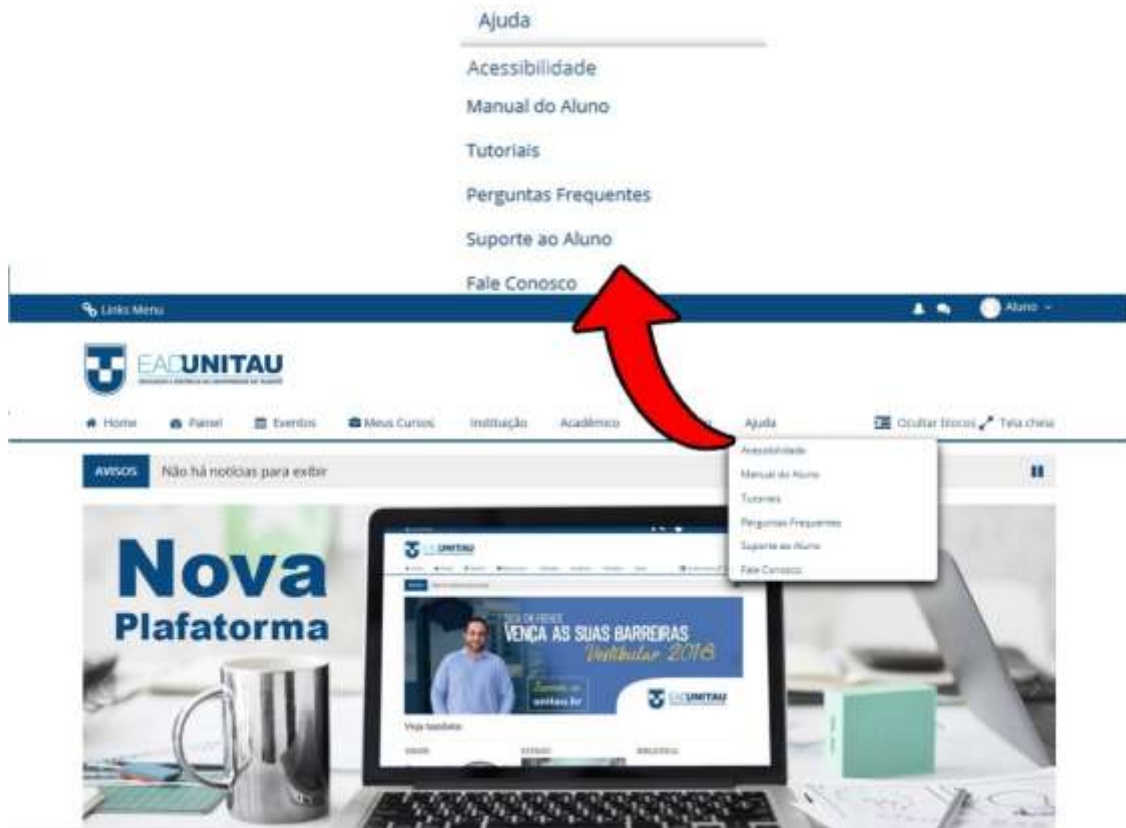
Ajuda

Acessibilidade
Manual do Aluno
Tutoriais
Perguntas Frequentes
Suporte ao Aluno
Fale Conosco

Links Menu

Aluno

EADUNITAU

Home Painel Eventos Meus Cursos Instituição Acadêmico Ajuda Ocultar blocos Tela cheia

AVISOS Não há notícias para exibir

Acessibilidade
Manual do Aluno
Tutoriais
Perguntas Frequentes
Suporte ao Aluno
Fale Conosco

Nova
Plafatorma

EADUNITAU
VENÇA AS SUAS BARREIRAS
Vestibular 2018
unitau.br
EADUNITAU
Veja também